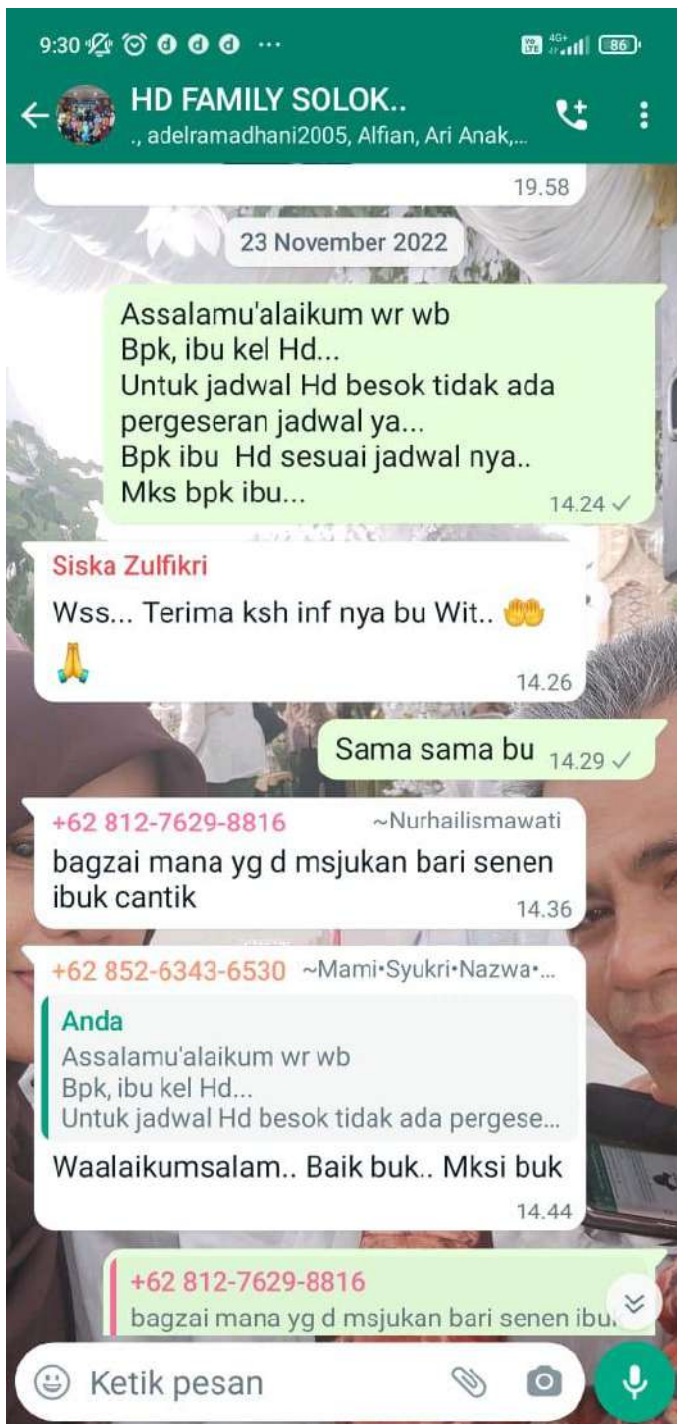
9:30 ··· 86

HD FAMILY SOLOK..
., adelramadhani2005, Alfian, Ari Anak,...

19.58

23 November 2022

Assalamu'alaikum wr wb
Bpk, ibu kel Hd...
Untuk jadwal Hd besok tidak ada pergeseran jadwal ya...
Bpk ibu Hd sesuai jadwal nya..
Mks bpk ibu...
14.24

Siska Zulfikri
Wss... Terima ksh inf nya bu Wit.. 🤲 🙏
14.26

Sama sama bu 14.29

+62 812-7629-8816 ~Nurhailismawati
bagzai mana yg d msjukan bari senen ibuk cantik
14.36

+62 852-6343-6530 ~Mami•Syukri•Nazwa•...
Anda
Assalamu'alaikum wr wb
Bpk, ibu kel Hd...
Untuk jadwal Hd besok tidak ada pergese...
Waalaikumsalam.. Baik buk.. Mksi buk
14.44

+62 812-7629-8816
bagzai mana yg d msjukan bari senen ibu.

Ketik pesan